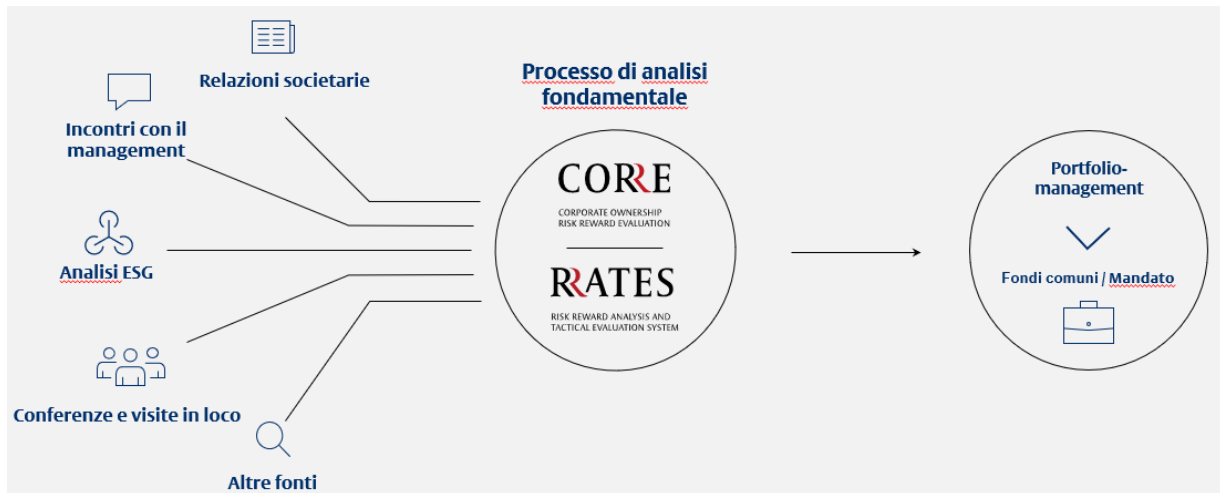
Relazioni societarie

Incontri con il management

Analisi ESG

Conferenze e visite in loco

Altre fonti

Processo di analisi fondamentale

CORRE

CORPORATE OWNERSHIP RISK REWARD EVALUATION

RRATES

RISK REWARD ANALYSIS AND TACTICAL EVALUATION SYSTEM

Portfolio-management

Fondi comuni / Mandato